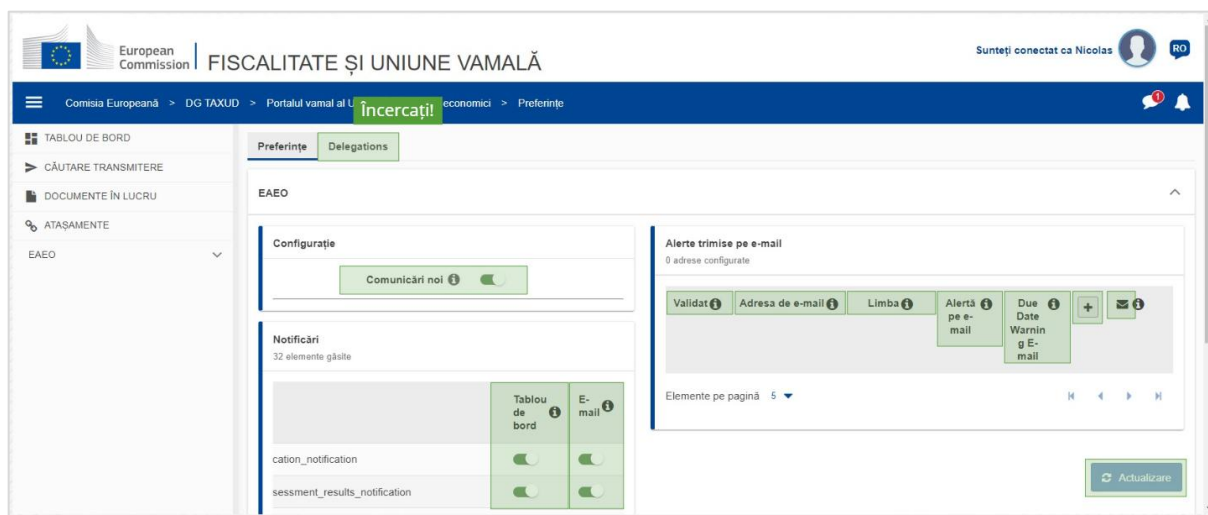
European Commission | FISCALITATE ȘI UNIUNE VAMALĂ

Sunteți conectat ca Nicolas RO

Comisia Europeană > DG TAXUD > Portalul vamal al U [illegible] Încercați! economici > Preferințe

TABLOU DE BORD
CĂUTARE TRANSMITERE
DOCUMENTE ÎN LUCRU
ATAȘAMENTE
EAEO

Preferințe Delegations

EAEO

Configurație

Comunicări noi

Notificări
32 elemente găsite

| | Tablou de bord | E-mail |
|---|---|---|
| cation_notification | | |
| sessment_results_notification | | |

Alerte trimise pe e-mail
0 adrese configurate

| Validat | Adresa de e-mail | Limba | Alertă pe e-mail | Due Date Warning E-mail | + | |
|---|---|---|---|---|---|---|

Elemente pe pagină 5

Actualizare